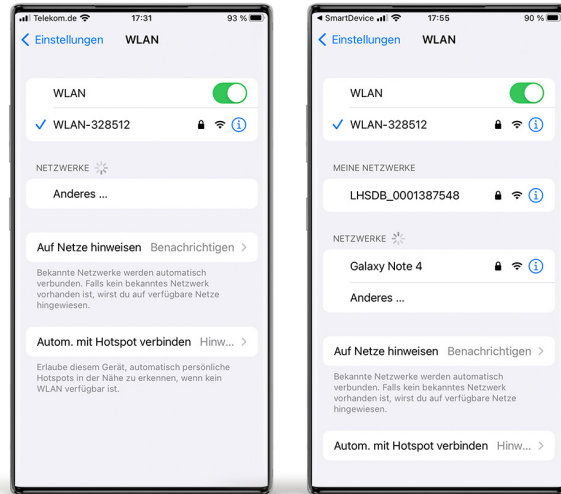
Telekom.de 17:31 93 %

< Einstellungen WLAN

WLAN

✓ WLAN-328512

NETZWERKE

Anderes ...

Auf Netze hinweisen Benachrichtigen >

Bekannte Netzwerke werden automatisch verbunden. Falls kein bekanntes Netzwerk vorhanden ist, wirst du auf verfügbare Netze hingewiesen.

Autom. mit Hotspot verbinden Hinw... >

Erlaube diesem Gerät, automatisch persönliche Hotspots in der Nähe zu erkennen, wenn kein WLAN verfügbar ist.

◂ SmartDevice 17:55 90 %

< Einstellungen WLAN

WLAN

✓ WLAN-328512

MEINE NETZWERKE

LHSDB_0001387548

NETZWERKE

Galaxy Note 4

Anderes ...

Auf Netze hinweisen Benachrichtigen >

Bekannte Netzwerke werden automatisch verbunden. Falls kein bekanntes Netzwerk vorhanden ist, wirst du auf verfügbare Netze hingewiesen.

Autom. mit Hotspot verbinden Hinw... >